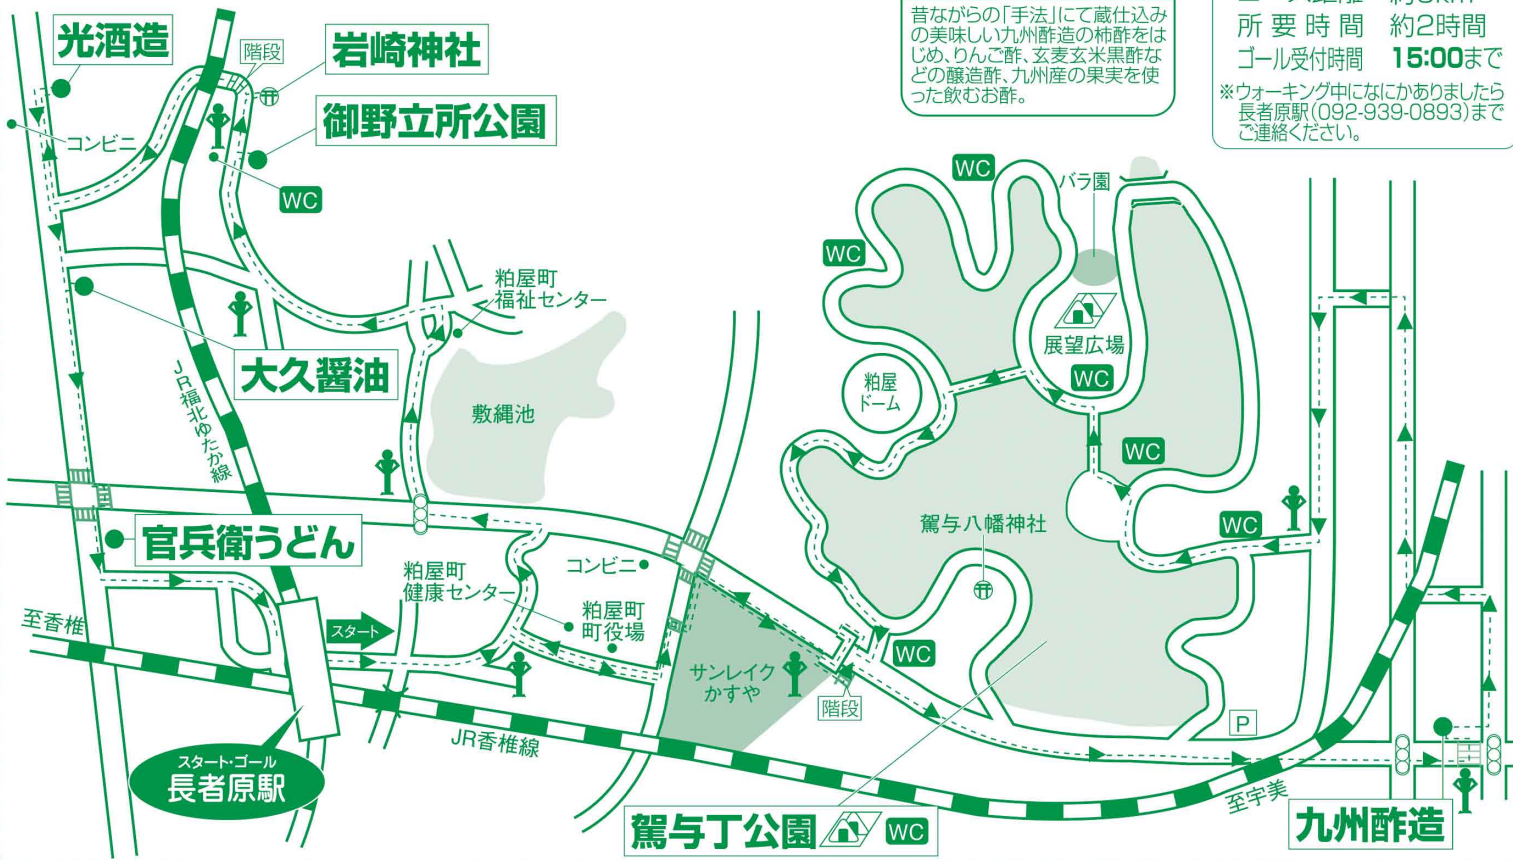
光酒造

階段

岩崎神社

御野立所公園

コンビニ

WC

昔ながらの「手法」にて蔵仕込みの美味しい九州酢造の柿酢をはじめ、りんご酢、玄麦玄米黒酢などの醸造酢、九州産の果実を使った飲むお酢。

所要時間　約2時間
ゴール受付時間　15:00まで
※ウォーキング中になにかありましたら長者原駅(092-939-0893)までご連絡ください。

WC

バラ園

WC

展望広場

WC

粕屋ドーム

WC

粕屋町福祉センター

敷縄池

大久醤油

JR福北ゆたか線

駕与八幡神社

WC

WC

官兵衛うどん

粕屋町健康センター

コンビニ

粕屋町町役場

至香椎

スタート

サンレイクかすや

階段

WC

P

スタート・ゴール
長者原駅

JR香椎線

至宇美

駕与丁公園

WC

九州酢造